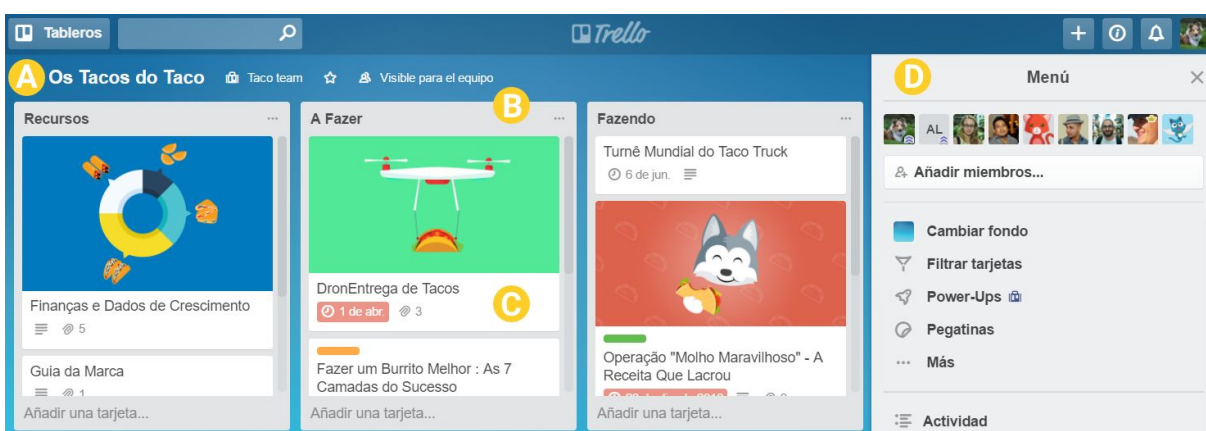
Tableros

Trello

A Os Tacos do Taco Taco team Visible para el equipo

B

D Menú ×

Recursos ···

Finanças e Dados de Crescimento

5

Guia da Marca

1

Añadir una tarjeta...

A Fazer ···

DronEntrega de Tacos

1 de abr. 3

C

Fazer um Burrito Melhor : As 7 Camadas do Sucesso

Añadir una tarjeta...

Fazendo ···

Turnê Mundial do Taco Truck

6 de jun.

Operação "Molho Maravilhoso" - A Receita Que Lacrou

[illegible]

Añadir una tarjeta...

AL

Añadir miembros...

Cambiar fondo

Filtrar tarjetas

Power-Ups

Pegatinas

··· Más

Actividad